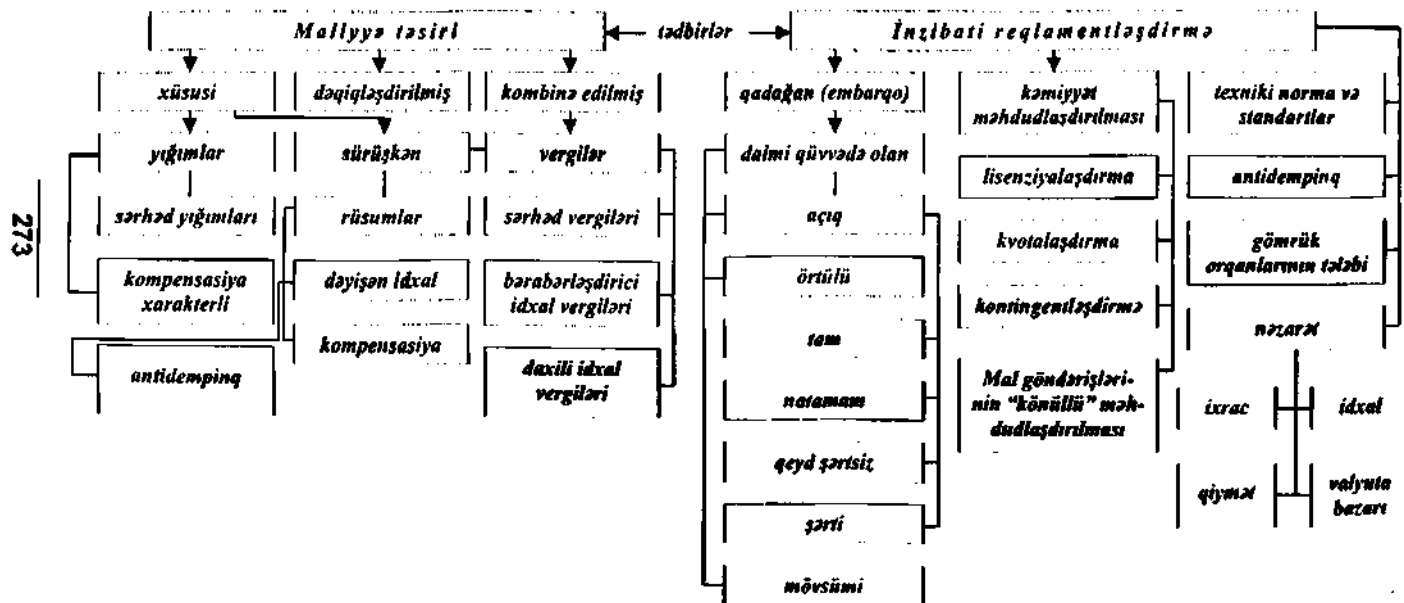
Maliyyə təsiri

tədbirlər

İnzibati reqlamentləşdirmə

xüsusi

dəqiqləşdirilmiş

kombinə edilmiş

yığımlar

sürüşkən

vergilər

sərhəd yığımları

rüsumlar

sərhəd vergiləri

kompensasiya xarakterli

dəyişən idxal

bərabərləşdirici idxal vergiləri

kompensasiya

antidempinq

daxili idxal vergiləri

qadağan (embarqo)

daimi qüvvədə olan

açıq

örtülü

tam

natamam

qeyd şərtsiz

şərti

mövsümi

kəmiyyət məhdudlaşdırılması

lisenziyalaşdırma

kvotalaşdırma

kontingentləşdirmə

Mal göndərişlərinin "könüllü" məhdudlaşdırılması

texniki norma və standartlar

antidempinq

gömrük orqanlarının tələbi

nəzarət

ixrac

idxal

qiymət

valyuta bazarı

273